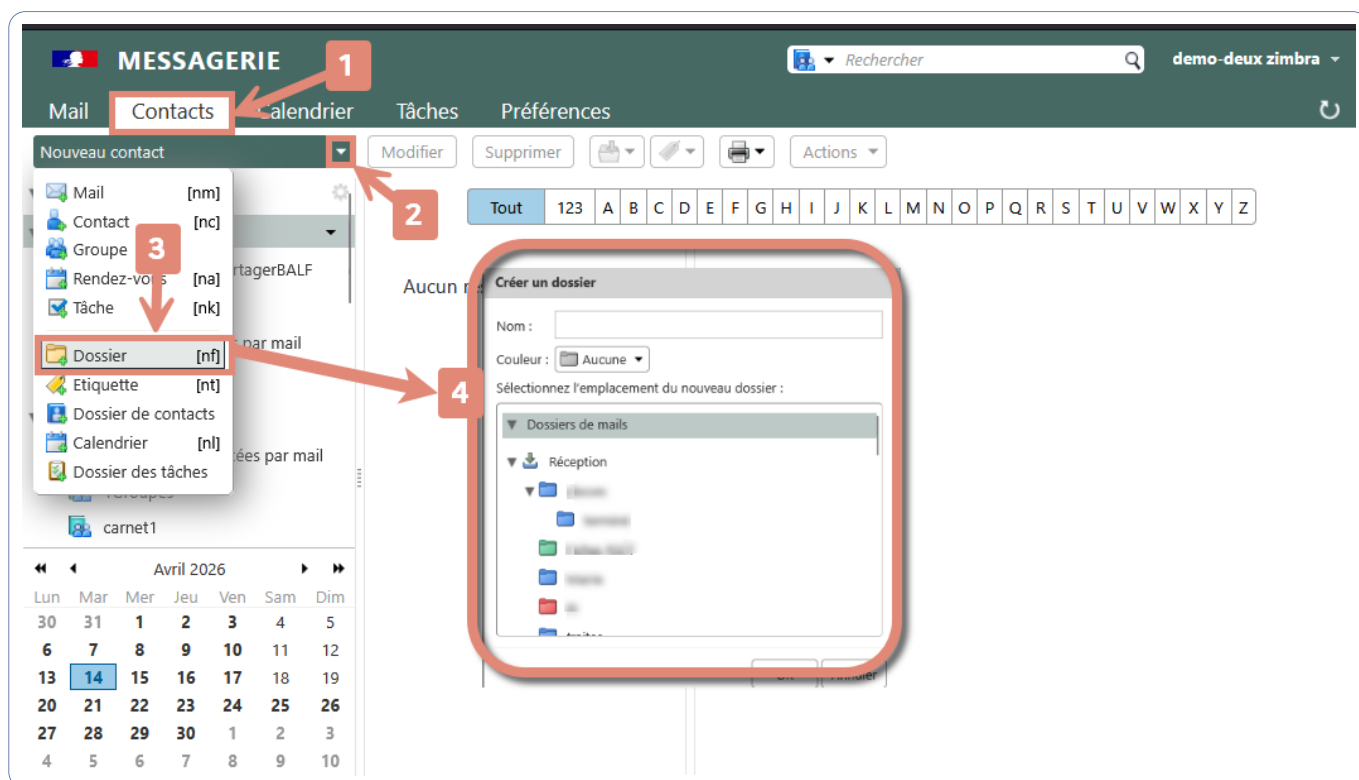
MESSAGERIE

Rechercher

demo-deux zimbra

Mail Contacts Calendrier Tâches Préférences

Nouveau contact

Modifier Supprimer Actions

1

2

3

4

Mail [nm]
Contact [nc]
Groupe
Rendez-vous [na]
Tâche [nk]
Dossier [nf]
Etiquette [nt]
Dossier de contacts
Calendrier [nl]
Dossier des tâches

rtagerBALF

par mail

tées par mail

carnet1

| Tout | 123 | A | B | C | D | E | F | G | H | I | J | K | L | M | N | O | P | Q | R | S | T | U | V | W | X | Y | Z |
|---|---|---|---|---|---|---|---|---|---|---|---|---|---|---|---|---|---|---|---|---|---|---|---|---|---|---|---|

Aucun r

Créer un dossier

Nom :

Couleur : Aucune

Sélectionnez l'emplacement du nouveau dossier :

Dossiers de mails

Réception

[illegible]

Avril 2026

| Lun | Mar | Mer | Jeu | Ven | Sam | Dim |
|---|---|---|---|---|---|---|
| 30 | 31 | 1 | 2 | 3 | 4 | 5 |
| 6 | 7 | 8 | 9 | 10 | 11 | 12 |
| 13 | 14 | 15 | 16 | 17 | 18 | 19 |
| 20 | 21 | 22 | 23 | 24 | 25 | 26 |
| 27 | 28 | 29 | 30 | 1 | 2 | 3 |
| 4 | 5 | 6 | 7 | 8 | 9 | 10 |